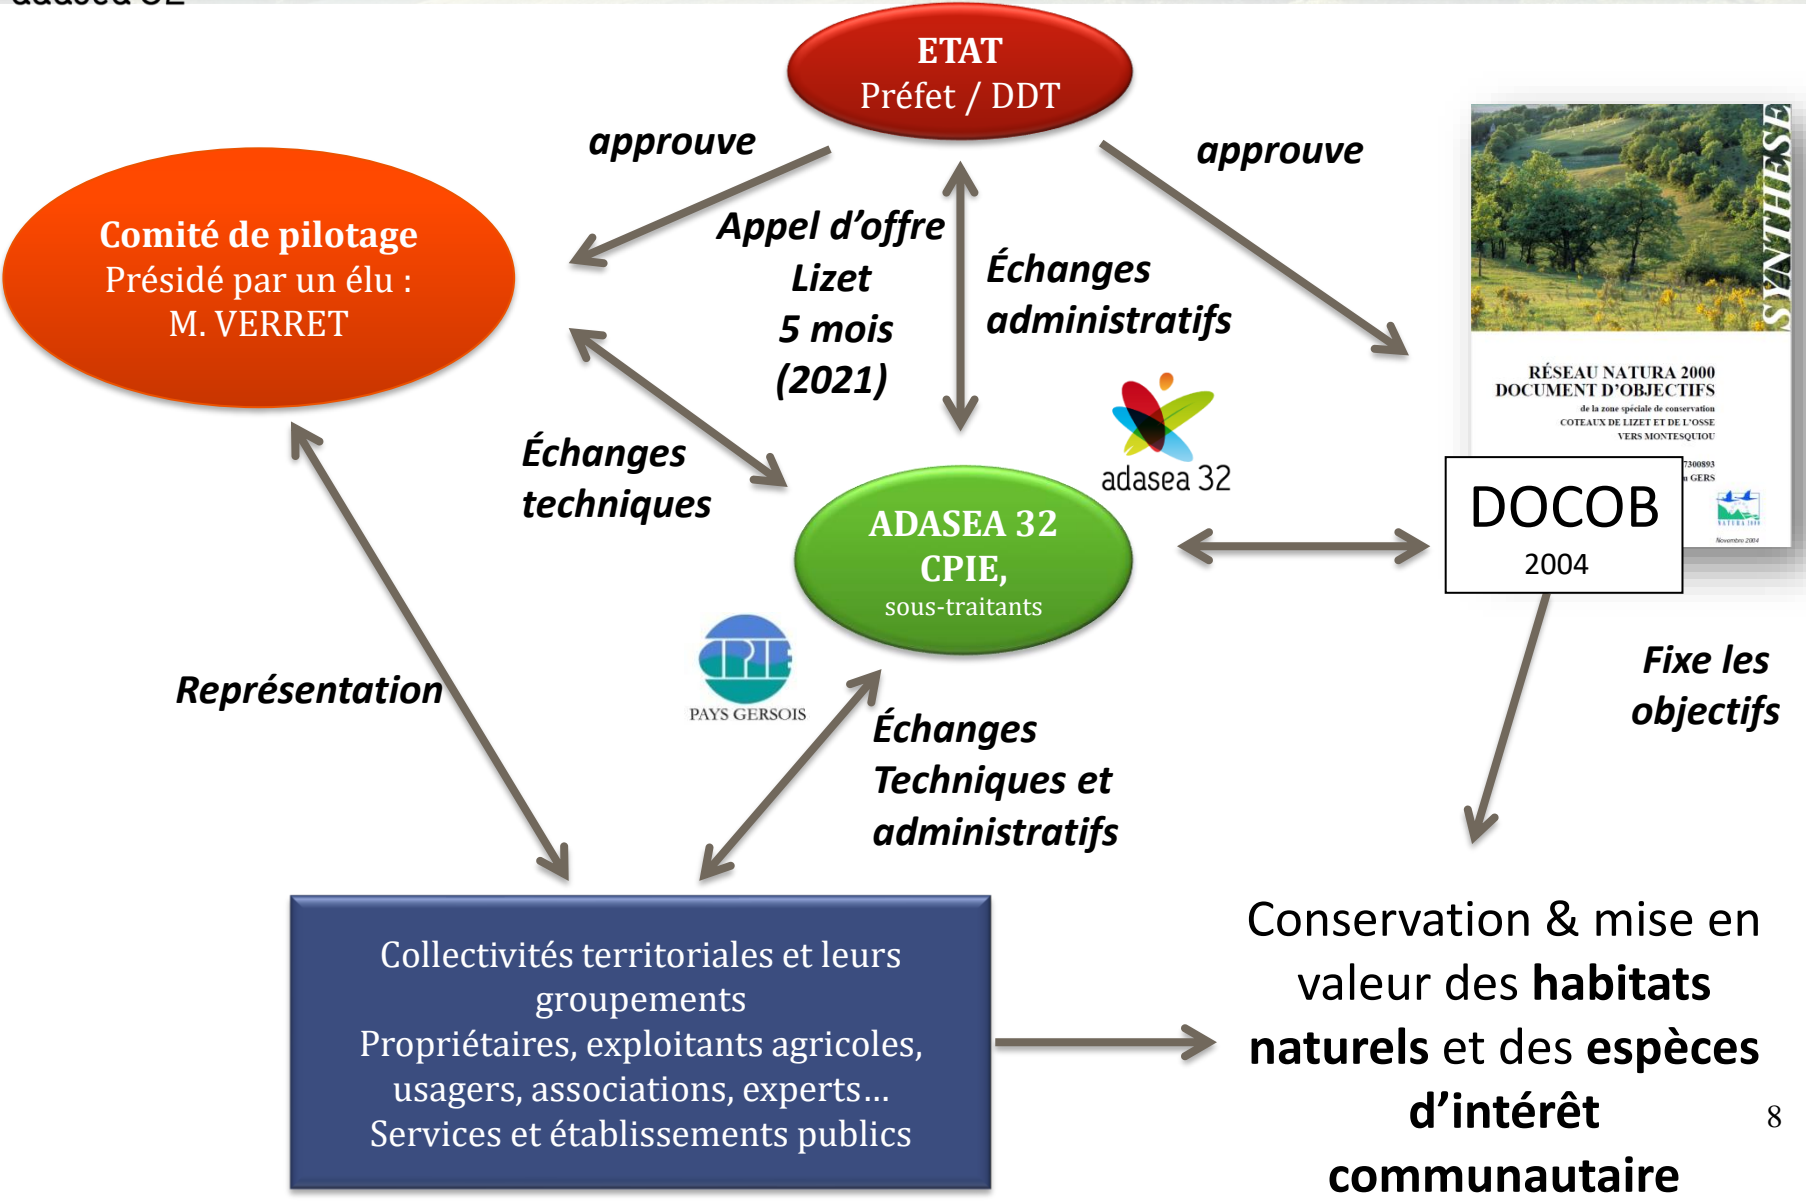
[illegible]

ETAT
Préfet / DDT

approuve

approuve

Comité de pilotage
Présidé par un élu :
M. VERRET

Appel d'offre
Lizet
5 mois
(2021)

Échanges administratifs

SYNTHESE

RÉSEAU NATURA 2000
DOCUMENT D'OBJECTIFS
de la zone spéciale de conservation
COTEAUX DE LIZET ET DE L'OSSE
VERS MONTESQUIOU
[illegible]7300893
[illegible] GERS
Novembre 2004

Échanges techniques

adasea 32

ADASEA 32
CPIE,
sous-traitants

DOCOB
2004

CPIE
PAYS GERSOIS

Représentation

Échanges Techniques et administratifs

Fixe les objectifs

Collectivités territoriales et leurs groupements
Propriétaires, exploitants agricoles, usagers, associations, experts…
Services et établissements publics

Conservation & mise en valeur des **habitats naturels** et des **espèces d'intérêt communautaire**

8